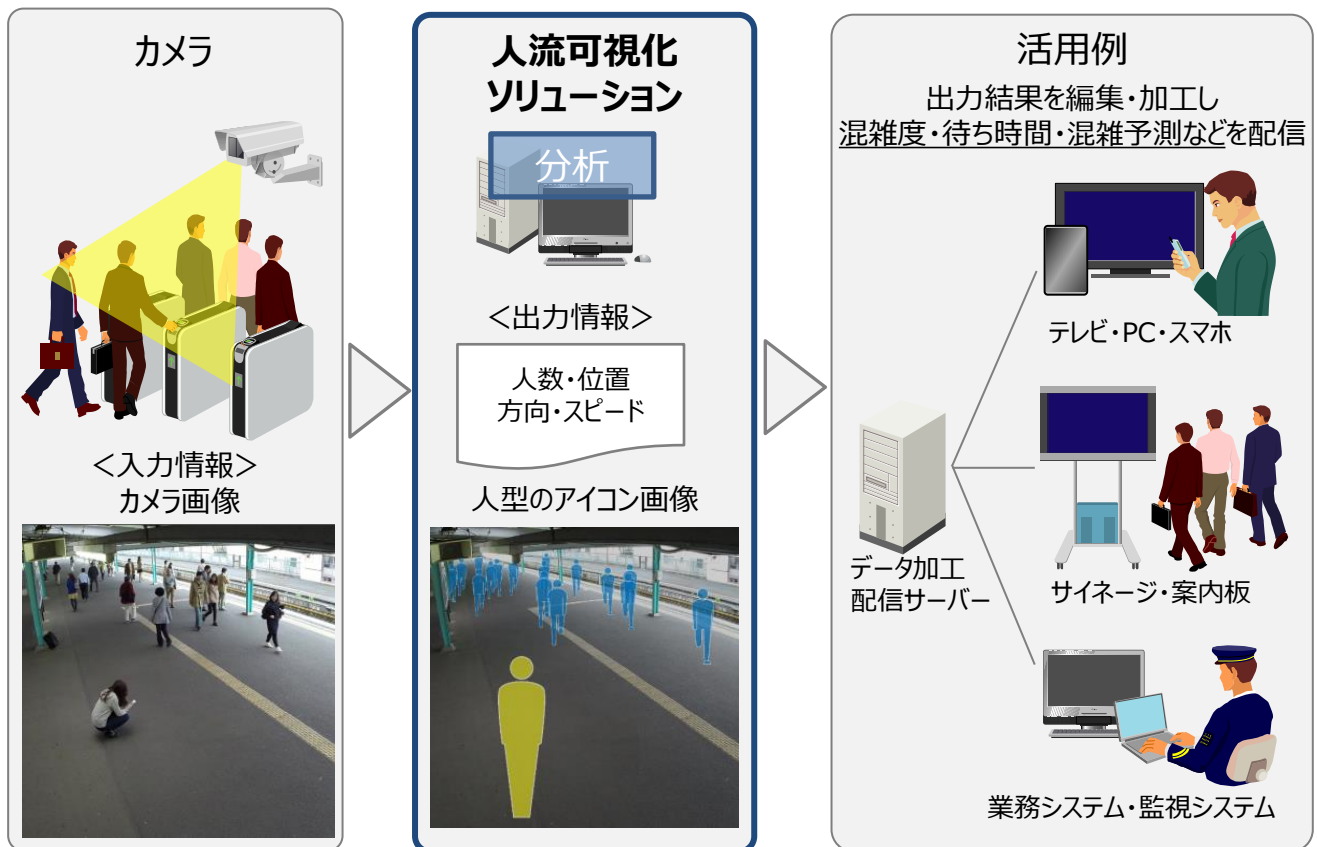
カメラ

＜入力情報＞
カメラ画像

人流可視化
ソリューション

分析

＜出力情報＞

人数・位置
方向・スピード

人型のアイコン画像

活用例

出力結果を編集・加工し
混雑度・待ち時間・混雑予測などを配信

テレビ・PC・スマホ

データ加工
配信サーバー

サイネージ・案内板

業務システム・監視システム